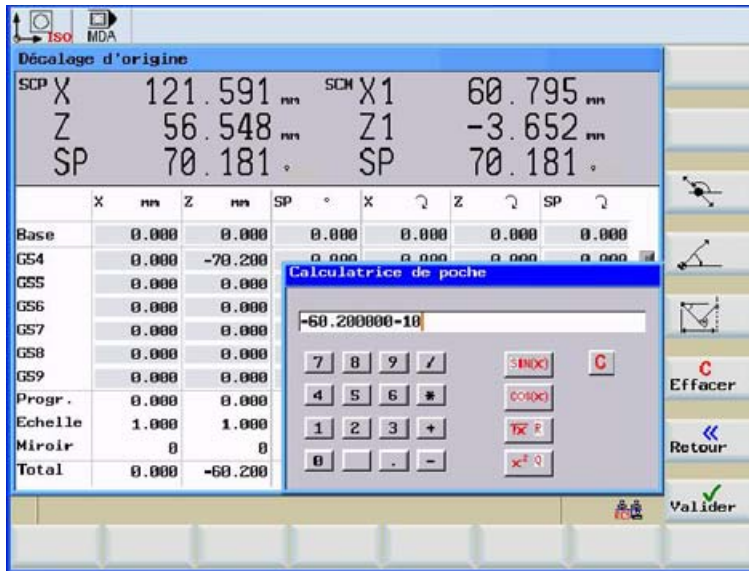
ISO MDA

Décalage d'origine

| SCP X | 121.591 mm | SCM X1 | 60.795 mm |
|---|---|---|---|
| Z | 56.548 mm | Z1 | -3.652 mm |
| SP | 70.181 ° | SP | 70.181 ° |

| | X mm | Z mm | SP ° | X | Z | SP |
|---|---|---|---|---|---|---|
| Base | 0.000 | 0.000 | 0.000 | 0.000 | 0.000 | 0.000 |
| G54 | 0.000 | -70.200 | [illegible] | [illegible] | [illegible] | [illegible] |
| G55 | 0.000 | 0.000 | | | | |
| G56 | 0.000 | 0.000 | | | | |
| G57 | 0.000 | 0.000 | | | | |
| G58 | 0.000 | 0.000 | | | | |
| G59 | 0.000 | 0.000 | | | | |
| Progr. | 0.000 | 0.000 | | | | |
| Echelle | 1.000 | 1.000 | | | | |
| Miroir | 0 | 0 | | | | |
| Total | 0.000 | -60.200 | | | | |

Calculatrice de poche

-60.200000-10

7 8 9 /
4 5 6 *
1 2 3 +
0 . -

SIN(X) C
COS(X)
$\sqrt{x}$ R
$x^2$ Q

C
Effacer

«
Retour

Valider